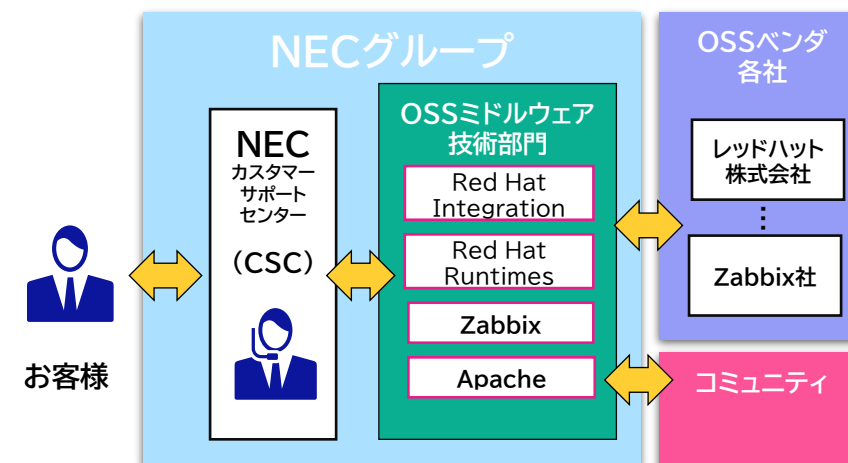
NECグループ

お客様

NEC
カスタマーサポートセンター
（CSC）

OSSミドルウェア技術部門

Red Hat Integration

Red Hat Runtimes

Zabbix

Apache

OSSベンダ各社

レッドハット株式会社

⋮

Zabbix社

コミュニティ